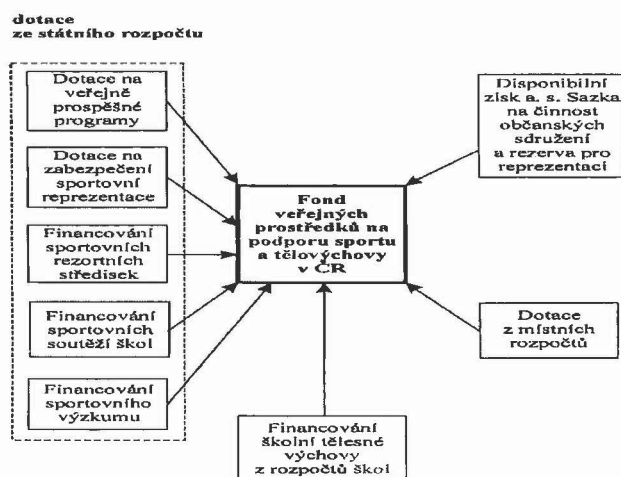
dotace ze státního rozpočtu

Dotace na veřejně prospěšné programy

Dotace na zabezpečení sportovní reprezentace

Financování sportovních rezortních středisek

Financování sportovních soutěží škol

Financování sportovního výzkumu

Fond veřejných prostředků na podporu sportu a tělovýchovy v ČR

Disponibilní zisk a. s. Sazka na činnost občanských sdružení a rezerva pro reprezentaci

Dotace z místních rozpočtů

Financování školní tělesné výchovy z rozpočtů škol